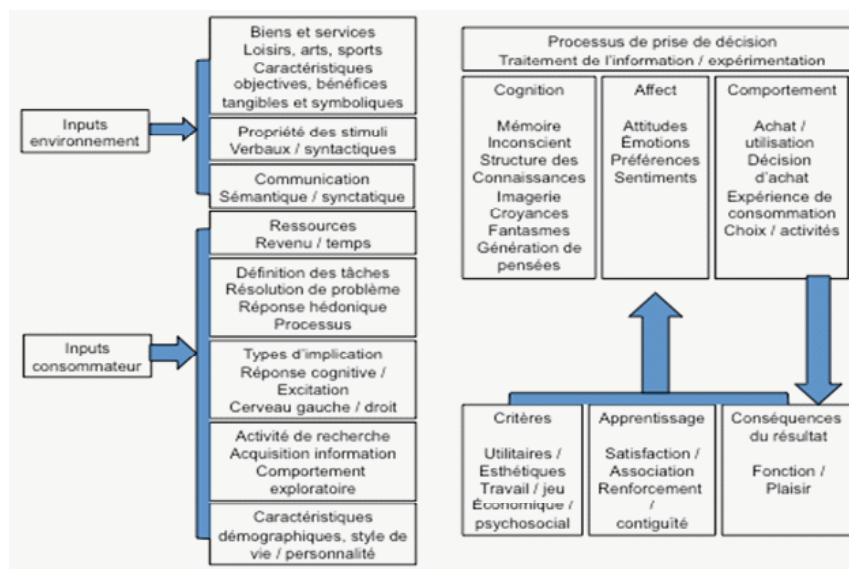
Inputs environnement

Biens et services Loisirs, arts, sports Caractéristiques objectives, bénéfices tangibles et symboliques

Propriété des stimuli Verbaux / syntactiques

Communication Sémantique / synctatique

Inputs consommateur

Ressources Revenu / temps

Définition des tâches Résolution de problème Réponse hédonique Processus

Types d'implication Réponse cognitive / Excitation Cerveau gauche / droit

Activité de recherche Acquisition information Comportement exploratoire

Caractéristiques démographiques, style de vie / personnalité

Processus de prise de décision Traitement de l'information / expérimentation

Cognition

Mémoire Inconscient Structure des Connaissances Imagerie Croyances Fantasmes Génération de pensées

Affect

Attitudes Émotions Préférences Sentiments

Comportement

Achat / utilisation Décision d'achat Expérience de consommation Choix / activités

Critères

Utilitaires / Esthétiques Travail / jeu Économique / psychosocial

Apprentissage

Satisfaction / Association Renforcement / contiguïté

Conséquences du résultat

Fonction / Plaisir